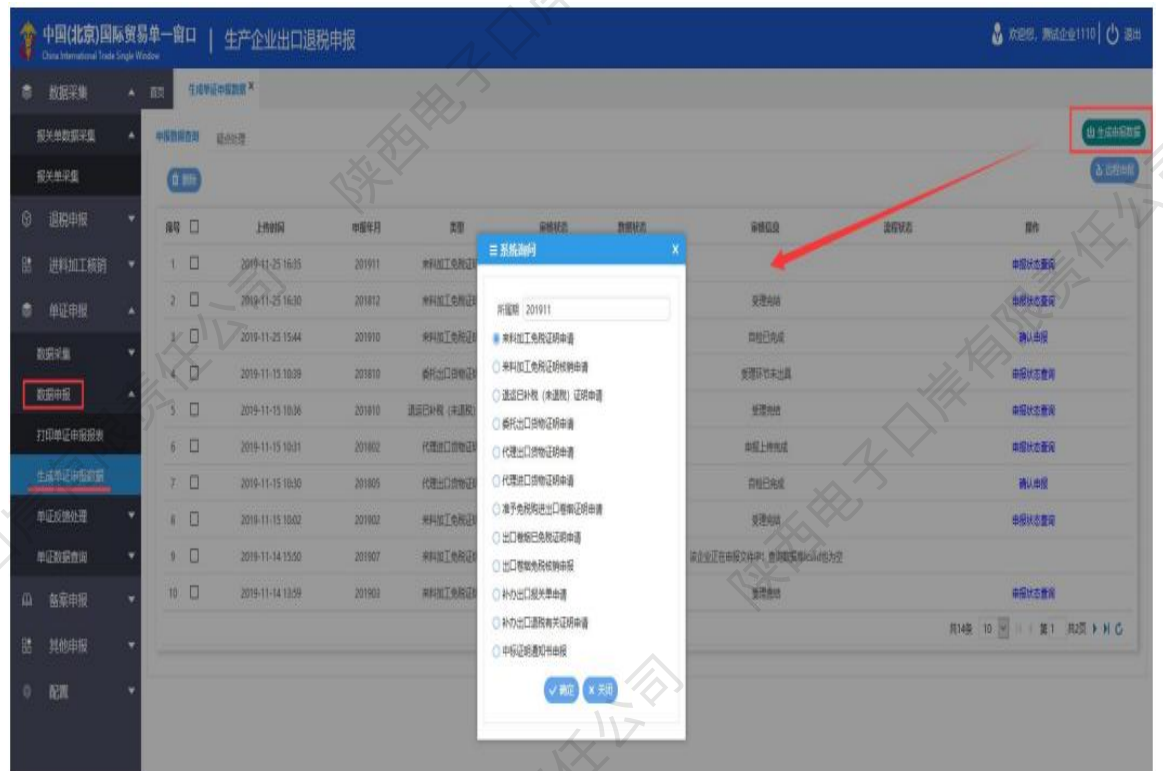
中国(北京)国际贸易单一窗口 China International Trade Single Window | 生产企业出口退税申报

欢迎您，测试企业1110 | 退出

数据采集
报关单数据采集
报关单采集
退税申报
进料加工核销
单证申报
数据采集
数据申报
打印单证申报报表
生成单证申报数据
单证反馈处理
单证数据查询
备案申报
其他申报
配置

首页 生成单证申报数据 ×

申报数据查询 错误处理

删除

生成申报数据
远程申报

| 序号 | | 上传时间 | 申报年月 | 类型 | 审核状态 | 数据状态 | 审核信息 | 流程状态 | 操作 |
|---|---|---|---|---|---|---|---|---|---|
| 1 | | 2019-11-25 16:35 | 201911 | 来料加工免税证 | | | | | 申报状态查询 |
| 2 | | 2019-11-25 16:30 | 201812 | 来料加工免税证 | | | 受理完结 | | 申报状态查询 |
| 3 | | 2019-11-25 15:44 | 201910 | 来料加工免税证 | | | 自检已完成 | | 确认申报 |
| 4 | | 2019-11-15 10:39 | 201810 | 委托出口货物证 | | | 受理环节未出具 | | 申报状态查询 |
| 5 | | 2019-11-15 10:36 | 201810 | 退运已补税（未退税） | | | 受理完结 | | 申报状态查询 |
| 6 | | 2019-11-15 10:31 | 201802 | 代理出口货物证 | | | 申报上传完成 | | 申报状态查询 |
| 7 | | 2019-11-15 10:30 | 201805 | 代理出口货物证 | | | 自检已完成 | | 确认申报 |
| 8 | | 2019-11-15 10:02 | 201902 | 来料加工免税证 | | | 受理完结 | | 申报状态查询 |
| 9 | | 2019-11-14 15:50 | 201907 | 来料加工免税证 | | | 该企业正在申报文件中，数据报表状态为空 | | |
| 10 | | 2019-11-14 13:59 | 201903 | 来料加工免税证 | | | 受理完结 | | 申报状态查询 |

共14条 10 第1 共2页

系统询问 ×

所属期 201911
来料加工免税证明申请
来料加工免税证明核销申请
退运已补税（未退税）证明申请
委托出口货物证明申请
代理出口货物证明申请
代理出口货物证明申请
准予免税购进出口卷烟证明申请
出口卷烟已免税证明申请
出口卷烟免税核销申报
补办出口报关单申请
补办出口退税有关证明申请
中标证明通知书申报

确定 关闭

陕西电子口岸有限责任公司